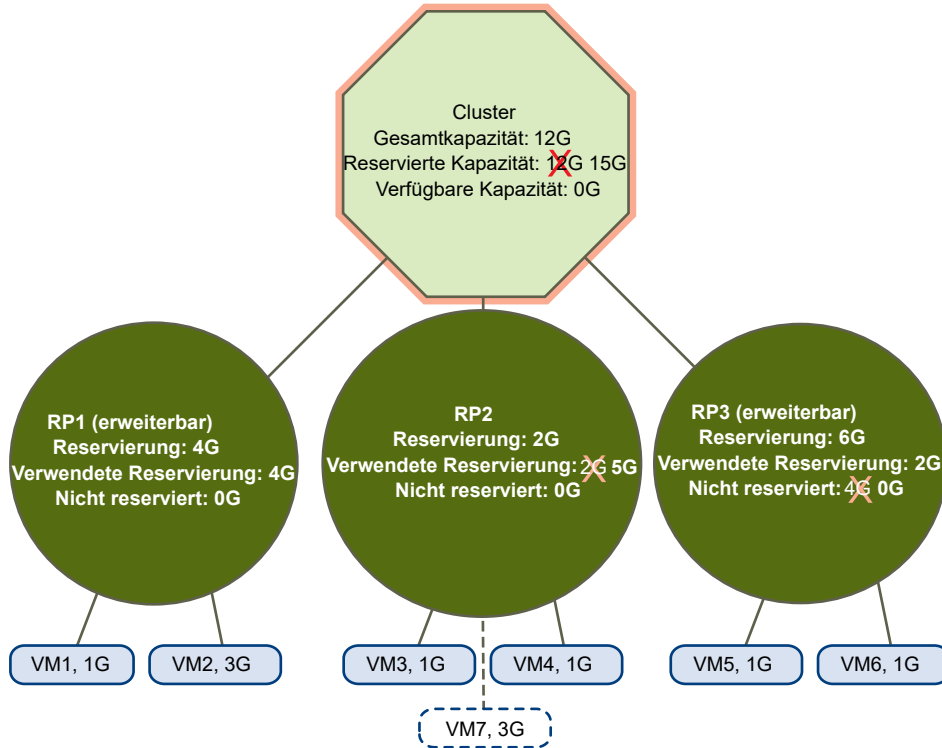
Cluster
Gesamtkapazität: 12G
Reservierte Kapazität: 12G 15G
Verfügbare Kapazität: 0G

RP1 (erweiterbar)
Reservierung: 4G
Verwendete Reservierung: 4G
Nicht reserviert: 0G

RP2
Reservierung: 2G
Verwendete Reservierung: 2G 5G
Nicht reserviert: 0G

RP3 (erweiterbar)
Reservierung: 6G
Verwendete Reservierung: 2G
Nicht reserviert: 4G 0G

VM1, 1G

VM2, 3G

VM3, 1G

VM4, 1G

VM5, 1G

VM6, 1G

VM7, 3G